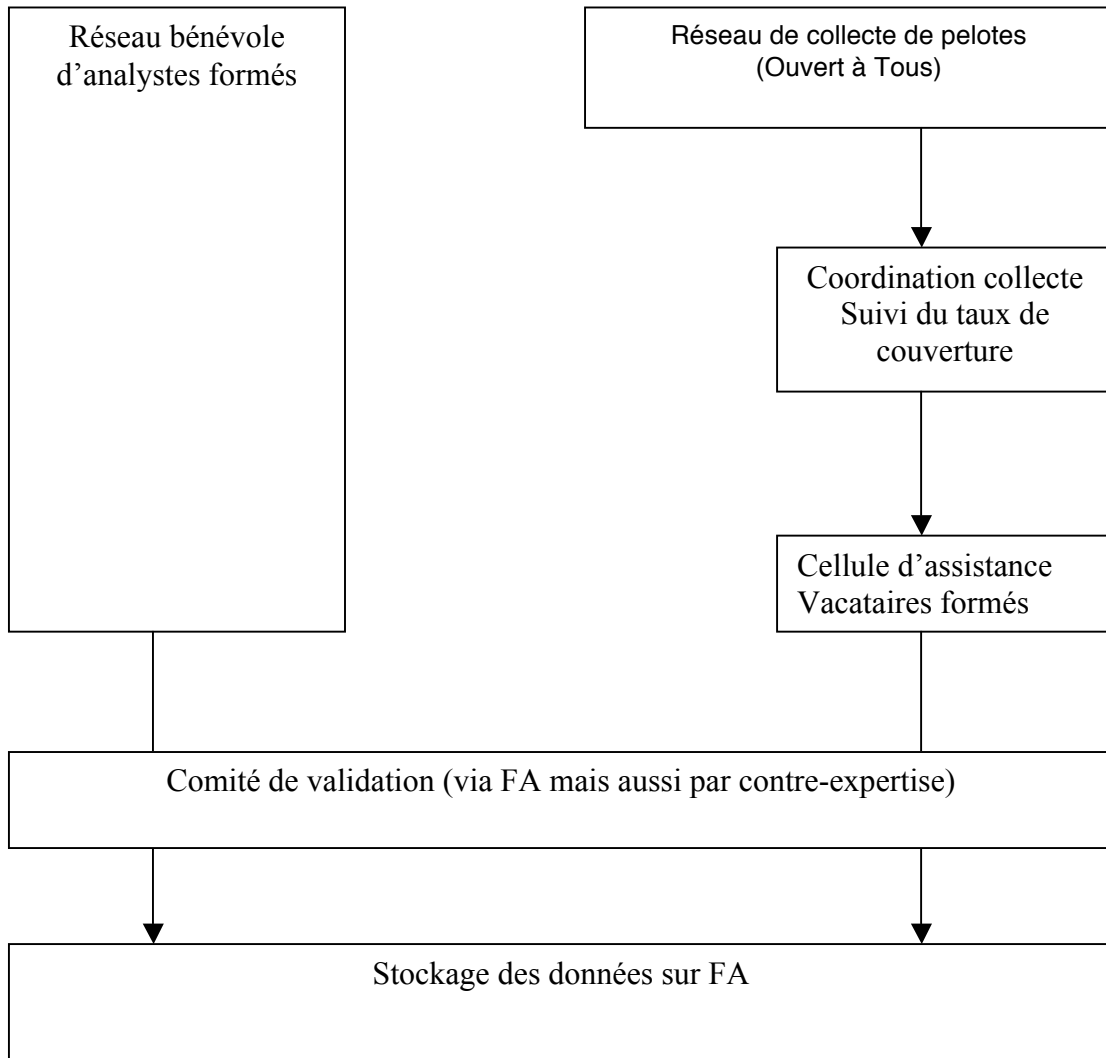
Réseau bénévole d’analystes formés

Réseau de collecte de pelotes
(Ouvert à Tous)

Coordination collecte
Suivi du taux de couverture

Cellule d’assistance
Vacataires formés

Comité de validation (via FA mais aussi par contre-expertise)

Stockage des données sur FA